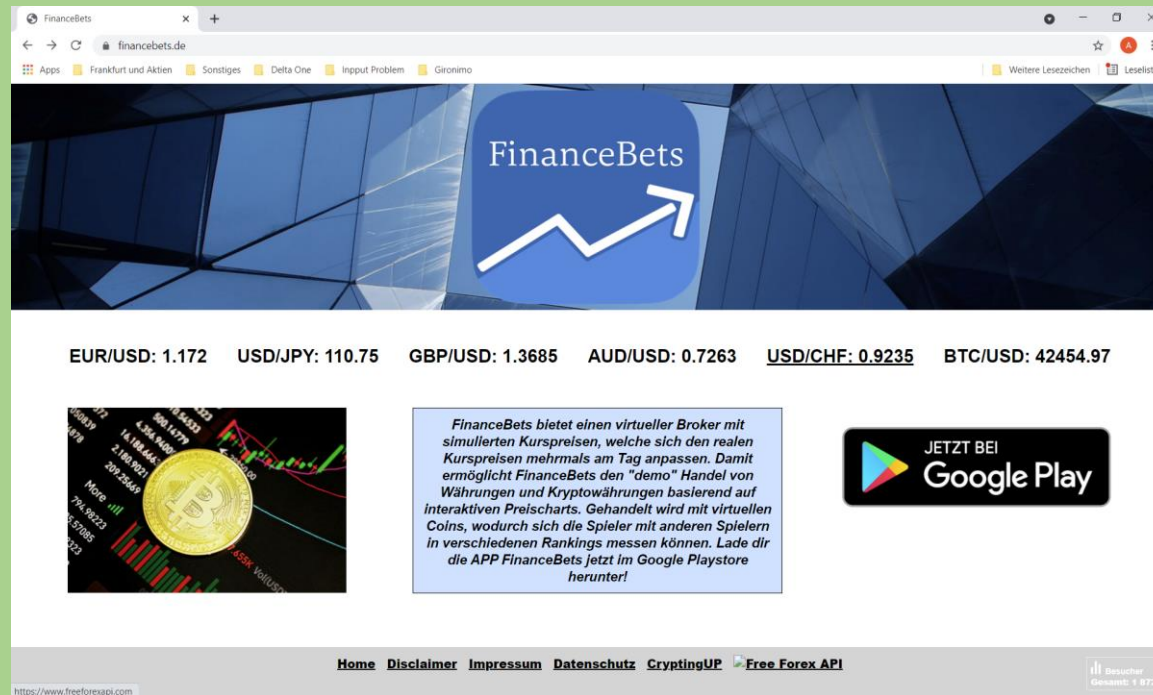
FinanceBets ×  +

financebets.de

Apps  Frankfurt und Aktien  Sonstiges  Delta One  Inpput Problem  Gironimo  Weitere Lesezeichen  Leselist

FinanceBets

EUR/USD: 1.172  USD/JPY: 110.75  GBP/USD: 1.3685  AUD/USD: 0.7263  USD/CHF: 0.9235  BTC/USD: 42454.97

FinanceBets bietet einen virtueller Broker mit simulierten Kurspreisen, welche sich den realen Kurspreisen mehrmals am Tag anpassen. Damit ermöglicht FinanceBets den "demo" Handel von Währungen und Kryptowährungen basierend auf interaktiven Preischarts. Gehandelt wird mit virtuellen Coins, wodurch sich die Spieler mit anderen Spielern in verschiedenen Rankings messen können. Lade dir die APP FinanceBets jetzt im Google Playstore herunter!

JETZT BEI Google Play

Home  Disclaimer  Impressum  Datenschutz  CryptingUP  Free Forex API

Besucher Gesamt: 1 87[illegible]

https://www.freeforexapi.com